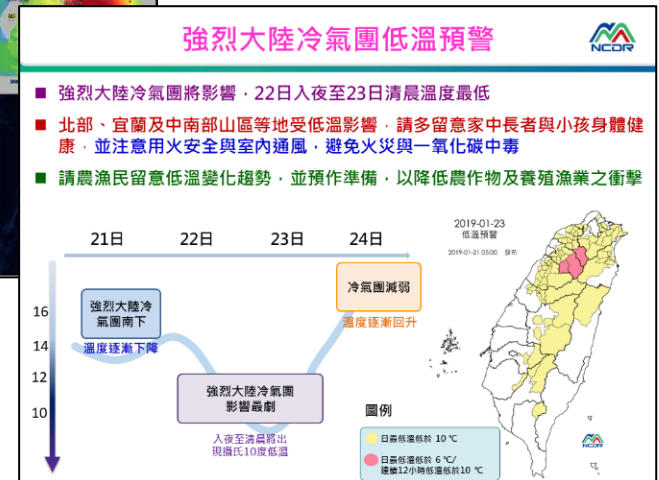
強烈大陸冷氣團低溫預警

NCDR

強烈大陸冷氣團將影響，22日入夜至23日清晨溫度最低

北部、宜蘭及中南部山區等地受低溫影響，請多留意家中長者與小孩身體健康，並注意用火安全與室內通風，避免火災與一氧化碳中毒

請農漁民留意低溫變化趨勢，並預作準備，以降低農作物及養殖漁業之衝擊

21日

22日

23日

24日

16

14

12

10

強烈大陸冷氣團南下

溫度逐漸下降

強烈大陸冷氣團影響最劇

入夜至清晨將出現攝氏10度低溫

冷氣團減弱

溫度逐漸回升

2019-01-23
低溫預警

2019-01-21 05:00 發布

圖例

日最低溫低於 10 ℃

日最低溫低於 6 ℃/連續12小時低溫低於 10 ℃

NCDR